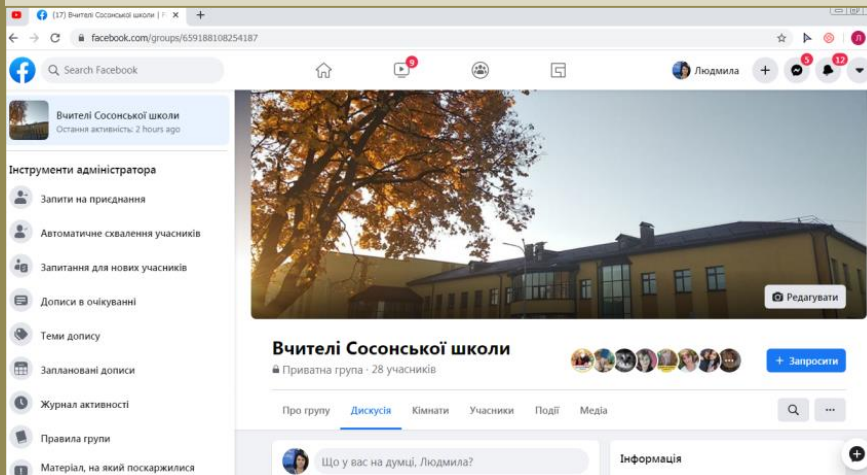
(17) Вчителі Сосонської школи | F ×
+
facebook.com/groups/659188108254187
Л
Search Facebook
9
Людмила
5
12
Вчителі Сосонської школи
Остання активність: 2 hours ago
Інструменти адміністратора
Запити на приєднання
Автоматичне схвалення учасників
Запитання для нових учасників
Дописи в очікуванні
Теми допису
Заплановані дописи
Журнал активності
Правила групи
Матеріал, на який поскаржилися
Редагувати
Вчителі Сосонської школи
Приватна група · 28 учасників
+ Запросити
Про групу
Дискусія
Кімнати
Учасники
Події
Медіа
...
Що у вас на думці, Людмила?
Інформація